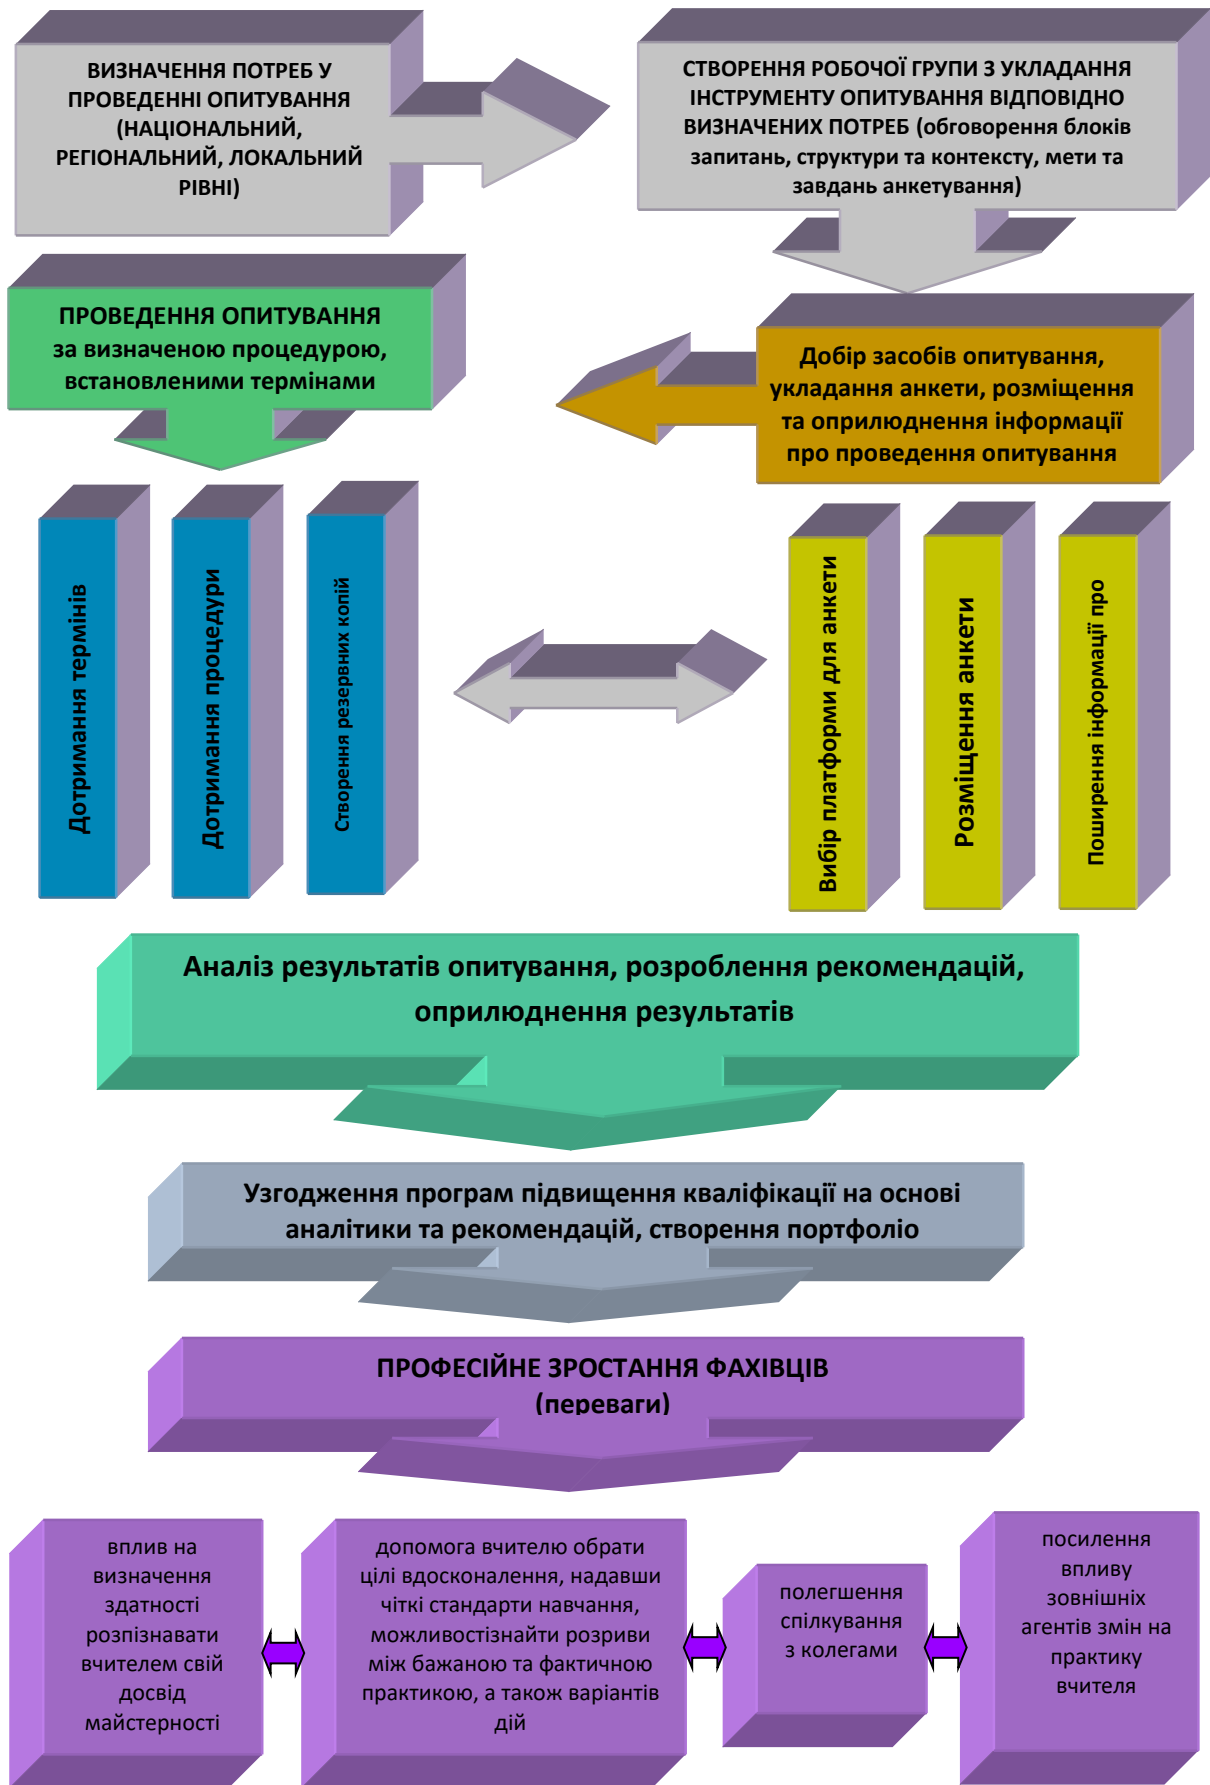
ВИЗНАЧЕННЯ ПОТРЕБ У ПРОВЕДЕННІ ОПИТУВАННЯ (НАЦІОНАЛЬНИЙ, РЕГІОНАЛЬНИЙ, ЛОКАЛЬНИЙ РІВНІ)

СТВОРЕННЯ РОБОЧОЇ ГРУПИ З УКЛАДАННЯ ІНСТРУМЕНТУ ОПИТУВАННЯ ВІДПОВІДНО ВИЗНАЧЕНИХ ПОТРЕБ (обговорення блоків запитань, структури та контексту, мети та завдань анкетування)

ПРОВЕДЕННЯ ОПИТУВАННЯ за визначеною процедурою, встановленими термінами

Добір засобів опитування, укладання анкети, розміщення та оприлюднення інформації про проведення опитування

Дотримання термінів

Дотримання процедури

Створення резервних копій

Вибір платформи для анкети

Розміщення анкети

Поширення інформації про

Аналіз результатів опитування, розроблення рекомендацій, оприлюднення результатів

Узгодження програм підвищення кваліфікації на основі аналітики та рекомендацій, створення портфоліо

ПРОФЕСІЙНЕ ЗРОСТАННЯ ФАХІВЦІВ (переваги)

вплив на визначення здатності розпізнавати вчителем свій досвід майстерності

допомога вчителю обрати цілі вдосконалення, надавши чіткі стандарти навчання, можливостізнайти розриви між бажаною та фактичною практикою, а також варіантів дій

полегшення спілкування з колегами

посилення впливу зовнішніх агентів змін на практику вчителя